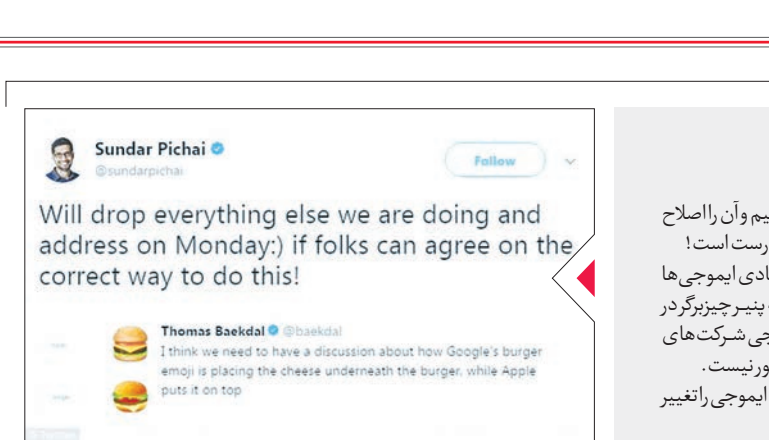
Sundar Pichai
@sundarpichai

Follow

Will drop everything else we are doing and address on Monday:) if folks can agree on the correct way to do this!

Thomas Baekdal @baekdal
I think we need to have a discussion about how Google's burger emoji is placing the cheese underneath the burger, while Apple puts it on top

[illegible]یم و آن را اصلاح
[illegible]رست است!
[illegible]ادی ایموجی‌ها
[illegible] پنیر چیزبرگر در
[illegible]جی شرکت‌های
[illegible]ور نیست.
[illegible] ایموجی را تغییر